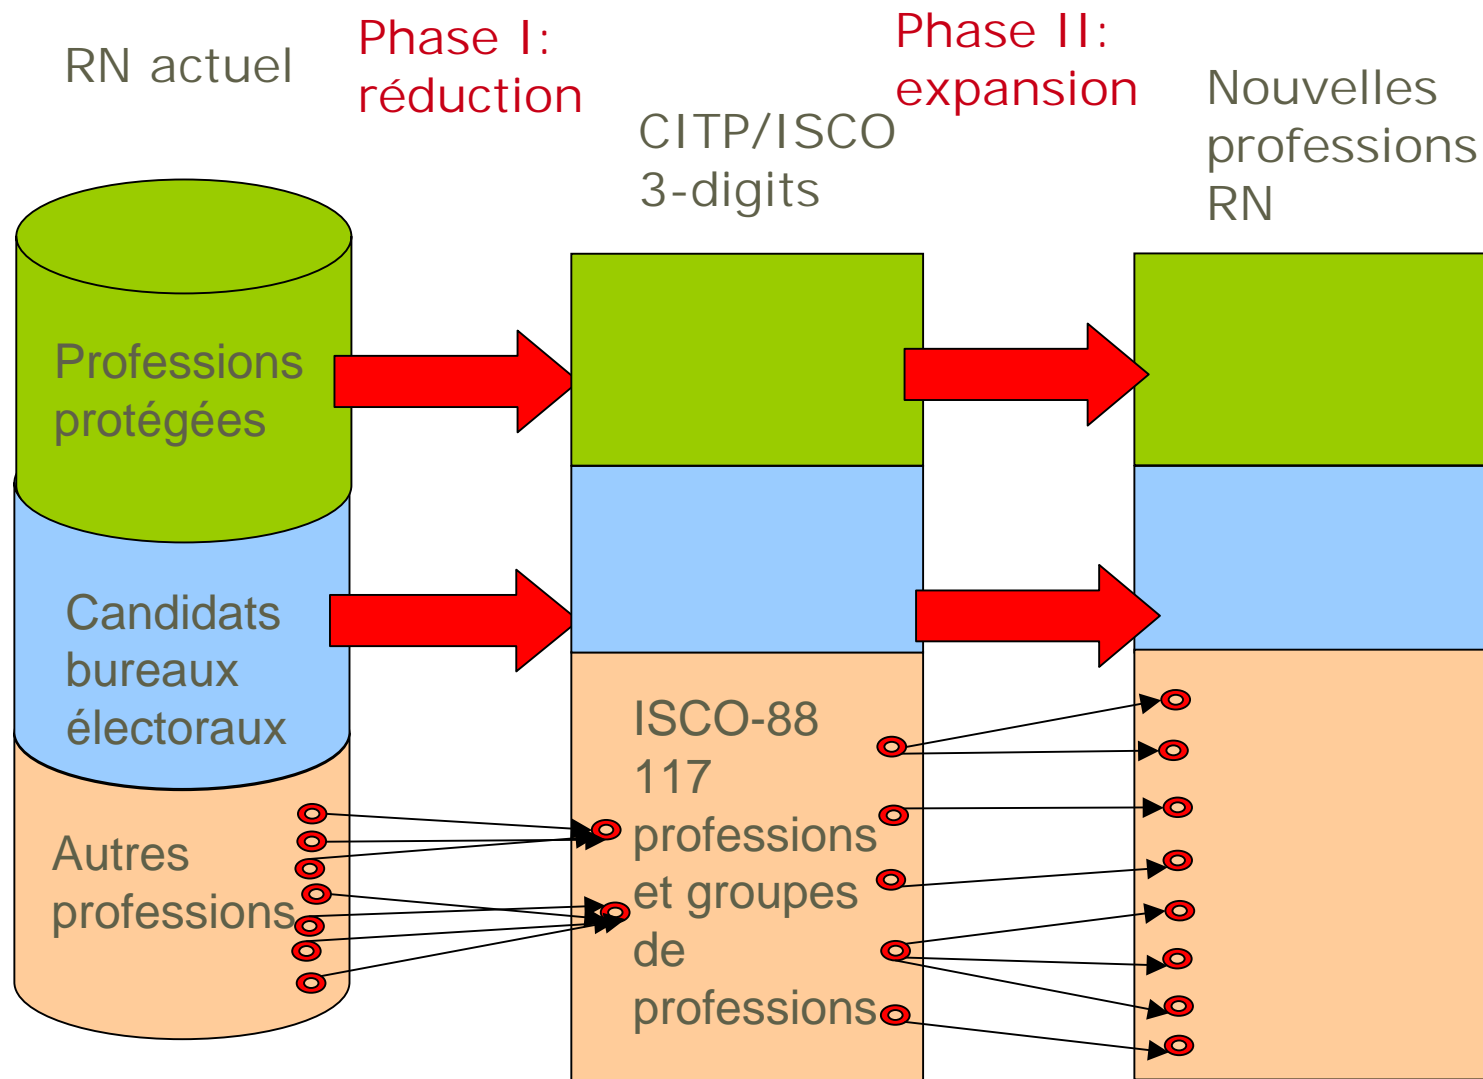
RN actuel

Phase I: réduction

CITP/ISCO 3-digits

Phase II: expansion

Nouvelles professions RN

Professions protégées

Candidats bureaux électoraux

Autres professions

ISCO-88 117 professions et groupes de professions